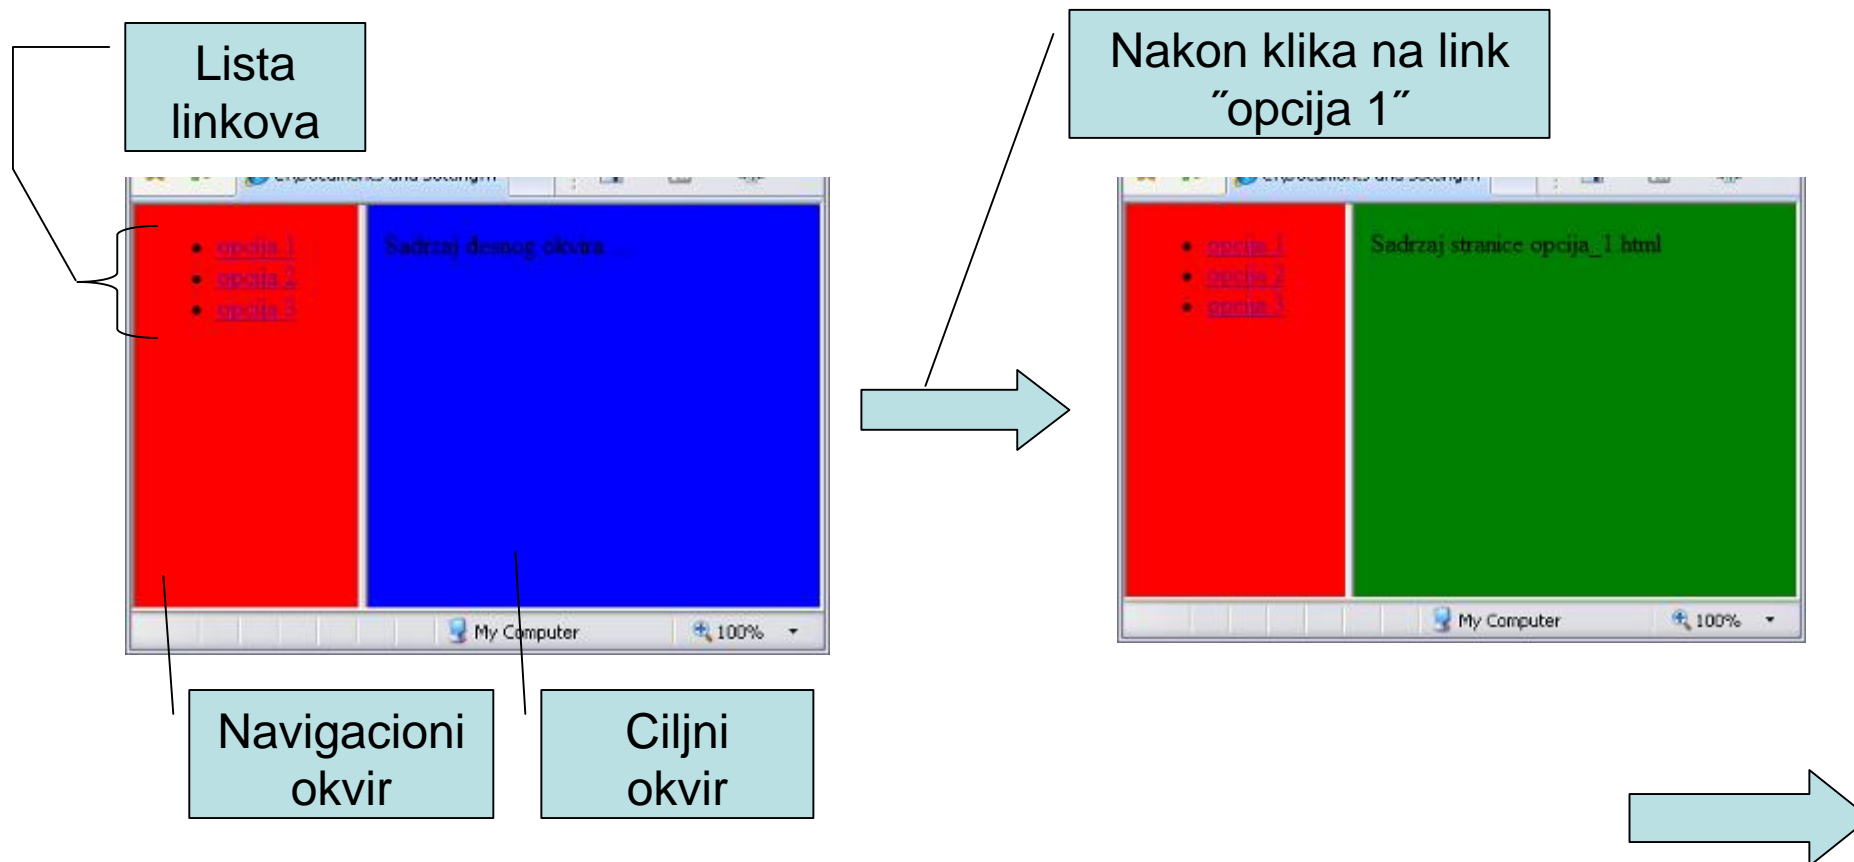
Lista linkova

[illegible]

- opcija 1
- opcija 2
- opcija 3

Sadrzaj desnog okvira ...

My Computer

100%

Navigacioni okvir

Ciljni okvir

Nakon klika na link ˝opcija 1˝

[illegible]

- opcija 1
- opcija 2
- opcija 3

Sadrzaj stranice opcija_1.html

My Computer

100%